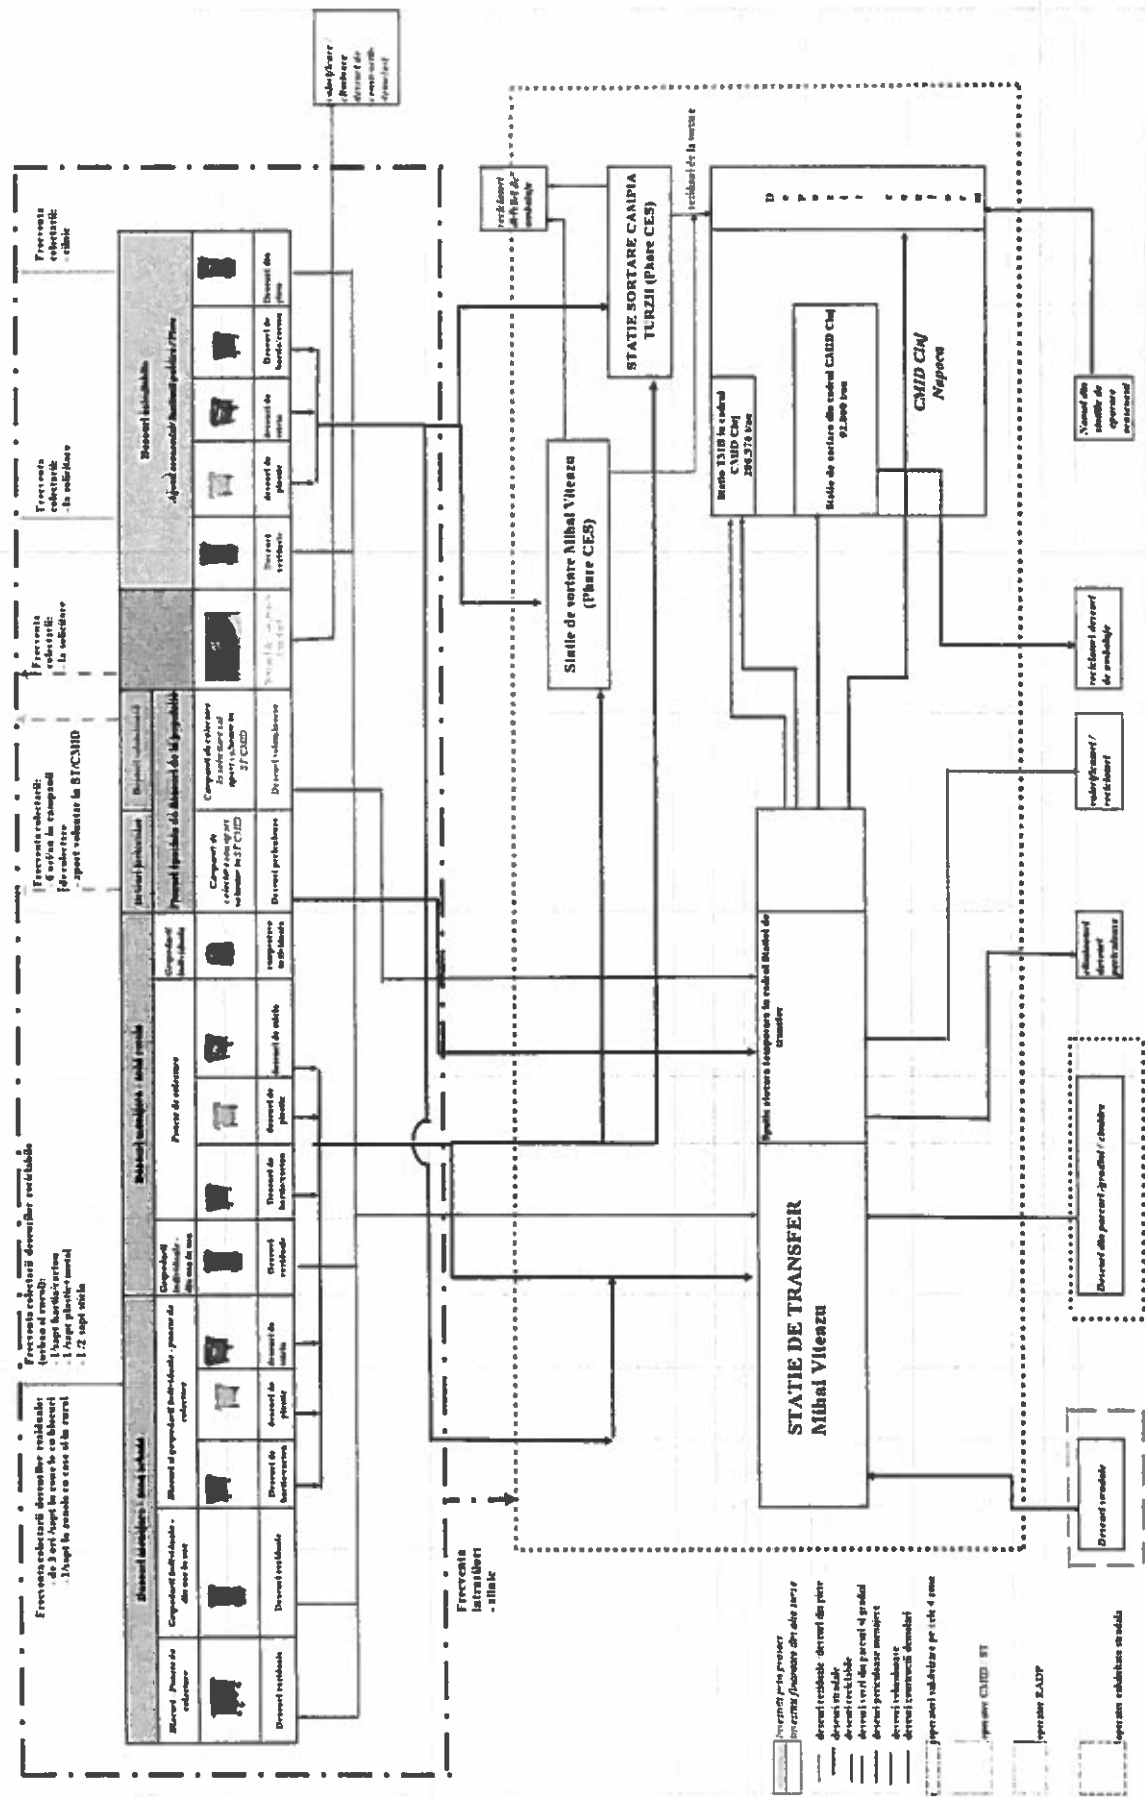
Frecventa colectarii deseurilor reziduale: de 3 ori/sapt in zona cu blocuri; 1/sapt in zonele cu case si in rural

Frecventa colectarii deseurilor reciclabile (urban si rural): 1/sapt hartie/carton; 1/sapt plastic/metal; 1/2 sapt sticla

Frecventa colectarii: 4 ori/an in campanii de colectare; aport voluntar la ST/CMID

Frecventa colectarii: la solicitare

Frecventa colectarii: la solicitare

Frecventa colectarii: zilnic

Deseuri menajere - zona urbana

Deseuri menajere - zona rurala

Deseuri periculoase

Deseuri voluminoase

Deseuri asimilabile

Deseuri reziduale

Deseuri de hartie/carton

Deseuri de plastic

Deseuri de sticla

Deseuri reciclabile

compostare in gospodarie

Deseuri periculoase

Deseuri voluminoase

Deseuri reciclabile

deseuri de plastic

Deseuri de sticla

Deseuri de hartie/carton

Deseuri din piete

Frecventa transferului - zilnic

Statie de sortare Mihai Viteazu (Phare CES)

STATIE SORTARE CAMPIA TURZII (Phare CES)

reciclatori deseuri de ambalaje

reciclatori deseuri de ambalaje

STATIE DE TRANSFER Mihai Viteazu

Spatiu stocare temporara in cadrul Statiei de transfer

Statie de sortare din cadrul CMID Cluj 92.800 t/an

Statie TMB in cadrul CMID Cluj

CMID Cluj Napoca

Namol din statiile de epurare

valorificare / reciclare

eliminare deseuri periculoase

Deseuri din parcuri, gradini / cimitire

Deseuri stradale

operator CMID - ST

operator RADP

operator salubrizare stradala

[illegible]